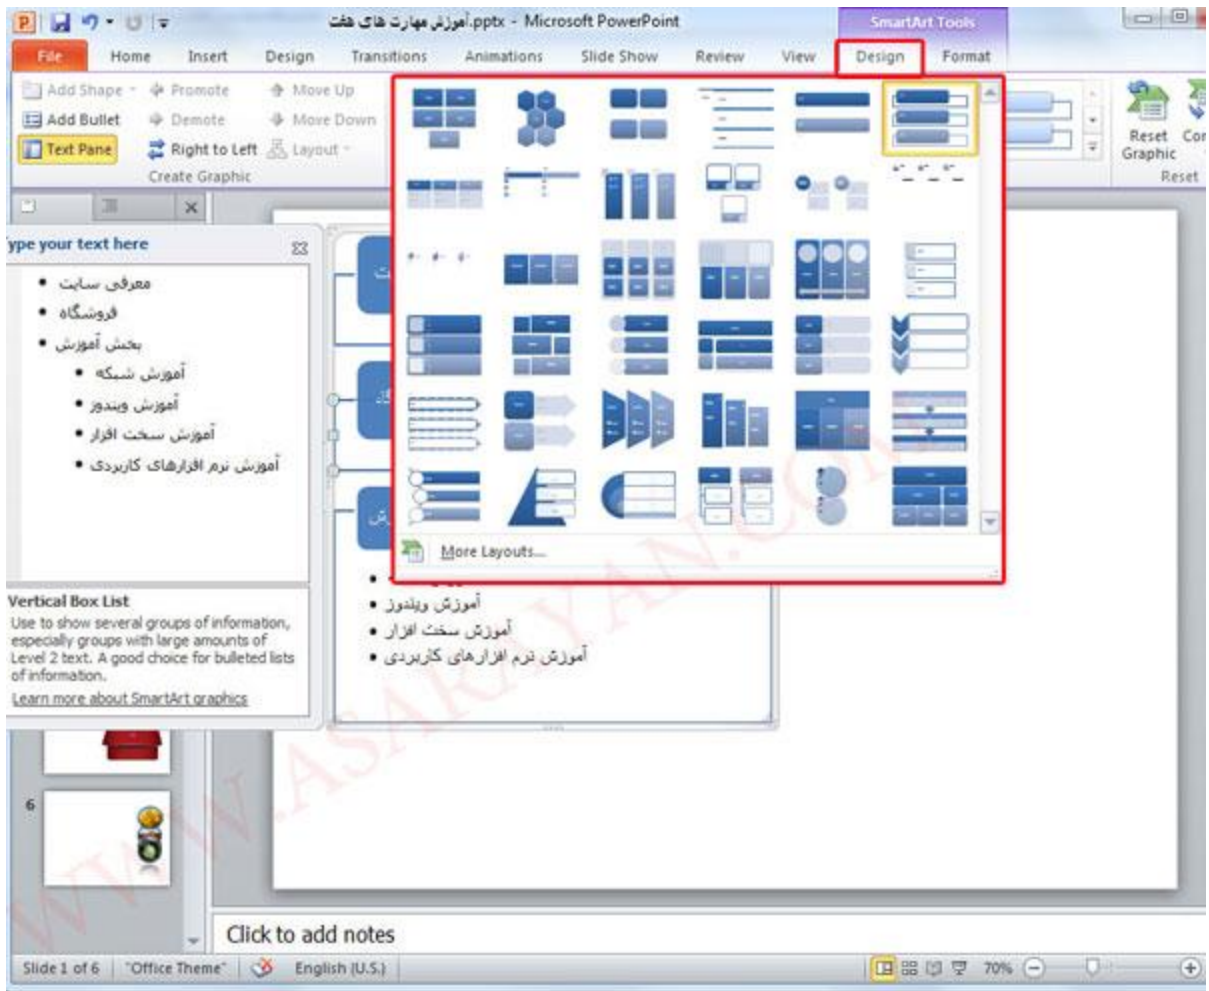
آموزش مهارت های هفت.pptx - Microsoft PowerPoint

SmartArt Tools

File Home Insert Design Transitions Animations Slide Show Review View Design Format

Add Shape Promote Move Up
Add Bullet Demote Move Down
Text Pane Right to Left Layout
Create Graphic

Reset Graphic
Reset

ype your text here

- معرفی سایت
- فروشگاه
- بخش آموزش
  - آموزش شبکه
  - آموزش ویندوز
  - آموزش سخت افزار
  - آموزش نرم افزارهای کاربردی

Vertical Box List
Use to show several groups of information, especially groups with large amounts of Level 2 text. A good choice for bulleted lists of information.
Learn more about SmartArt graphics

More Layouts...

آموزش ویندوز
آموزش سخت افزار
آموزش نرم افزارهای کاربردی

6

Click to add notes

Slide 1 of 6 "Office Theme" English (U.S.) 70%

WWW.ASARAYAN.COM